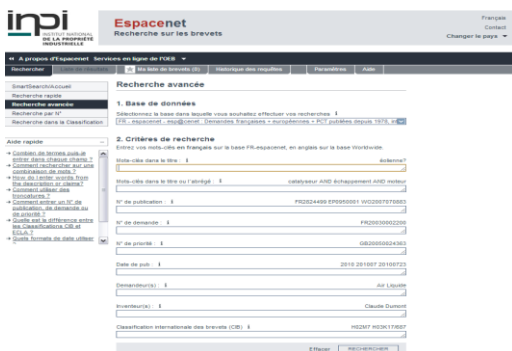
inpi INSTITUT NATIONAL DE LA PROPRIÉTÉ INDUSTRIELLE

Espacenet
Recherche sur les brevets

Français
Contact
Changer le pays

« A propos d'Espacenet Services en ligne de l'OEB

Rechercher | Liste de résultats | Ma liste de brevets (0) | Historique des requêtes | Paramètres | Aide

SmartSearch/Accueil
Recherche rapide
Recherche avancée
Recherche par N°
Recherche dans la Classification

Aide rapide
→ Combien de termes puis-je entrer dans chaque champ ?
→ Comment rechercher sur une combinaison de mots ?
→ How do I enter words from the description or claims?
→ Comment utiliser des troncatures ?
→ Comment entrer un N° de publication, de demande ou de priorité ?
→ Quelle est la différence entre les Classifications CIB et ECLA ?
→ Quels formats de date utiliser

Recherche avancée

1. Base de données
Sélectionnez la base dans laquelle vous souhaitez effectuer vos recherches
FR - espacenet - esp@cenet : Demandes françaises + européennes + PCT publiées depuis 1978, in

2. Critères de recherche
Entrez vos mots-clés en français sur la base FR-espacenet, en anglais sur la base Worldwide.

Mots-clés dans le titre :
éolienne?

Mots-clés dans le titre ou l'abrégé :
catalyseur AND échappement AND moteur

N° de publication :
FR2824499 EP0950001 WO2007076863

N° de demande :
FR20030002200

N° de priorité :
GB20050024363

Date de pub :
2010 201007 20100723

Demandeur(s) :
Air Liquide

Inventeur(s) :
Claude Dumont

Classification internationale des brevets (CIB) :
H02M7 H03K17/687

Effacer | RECHERCHER